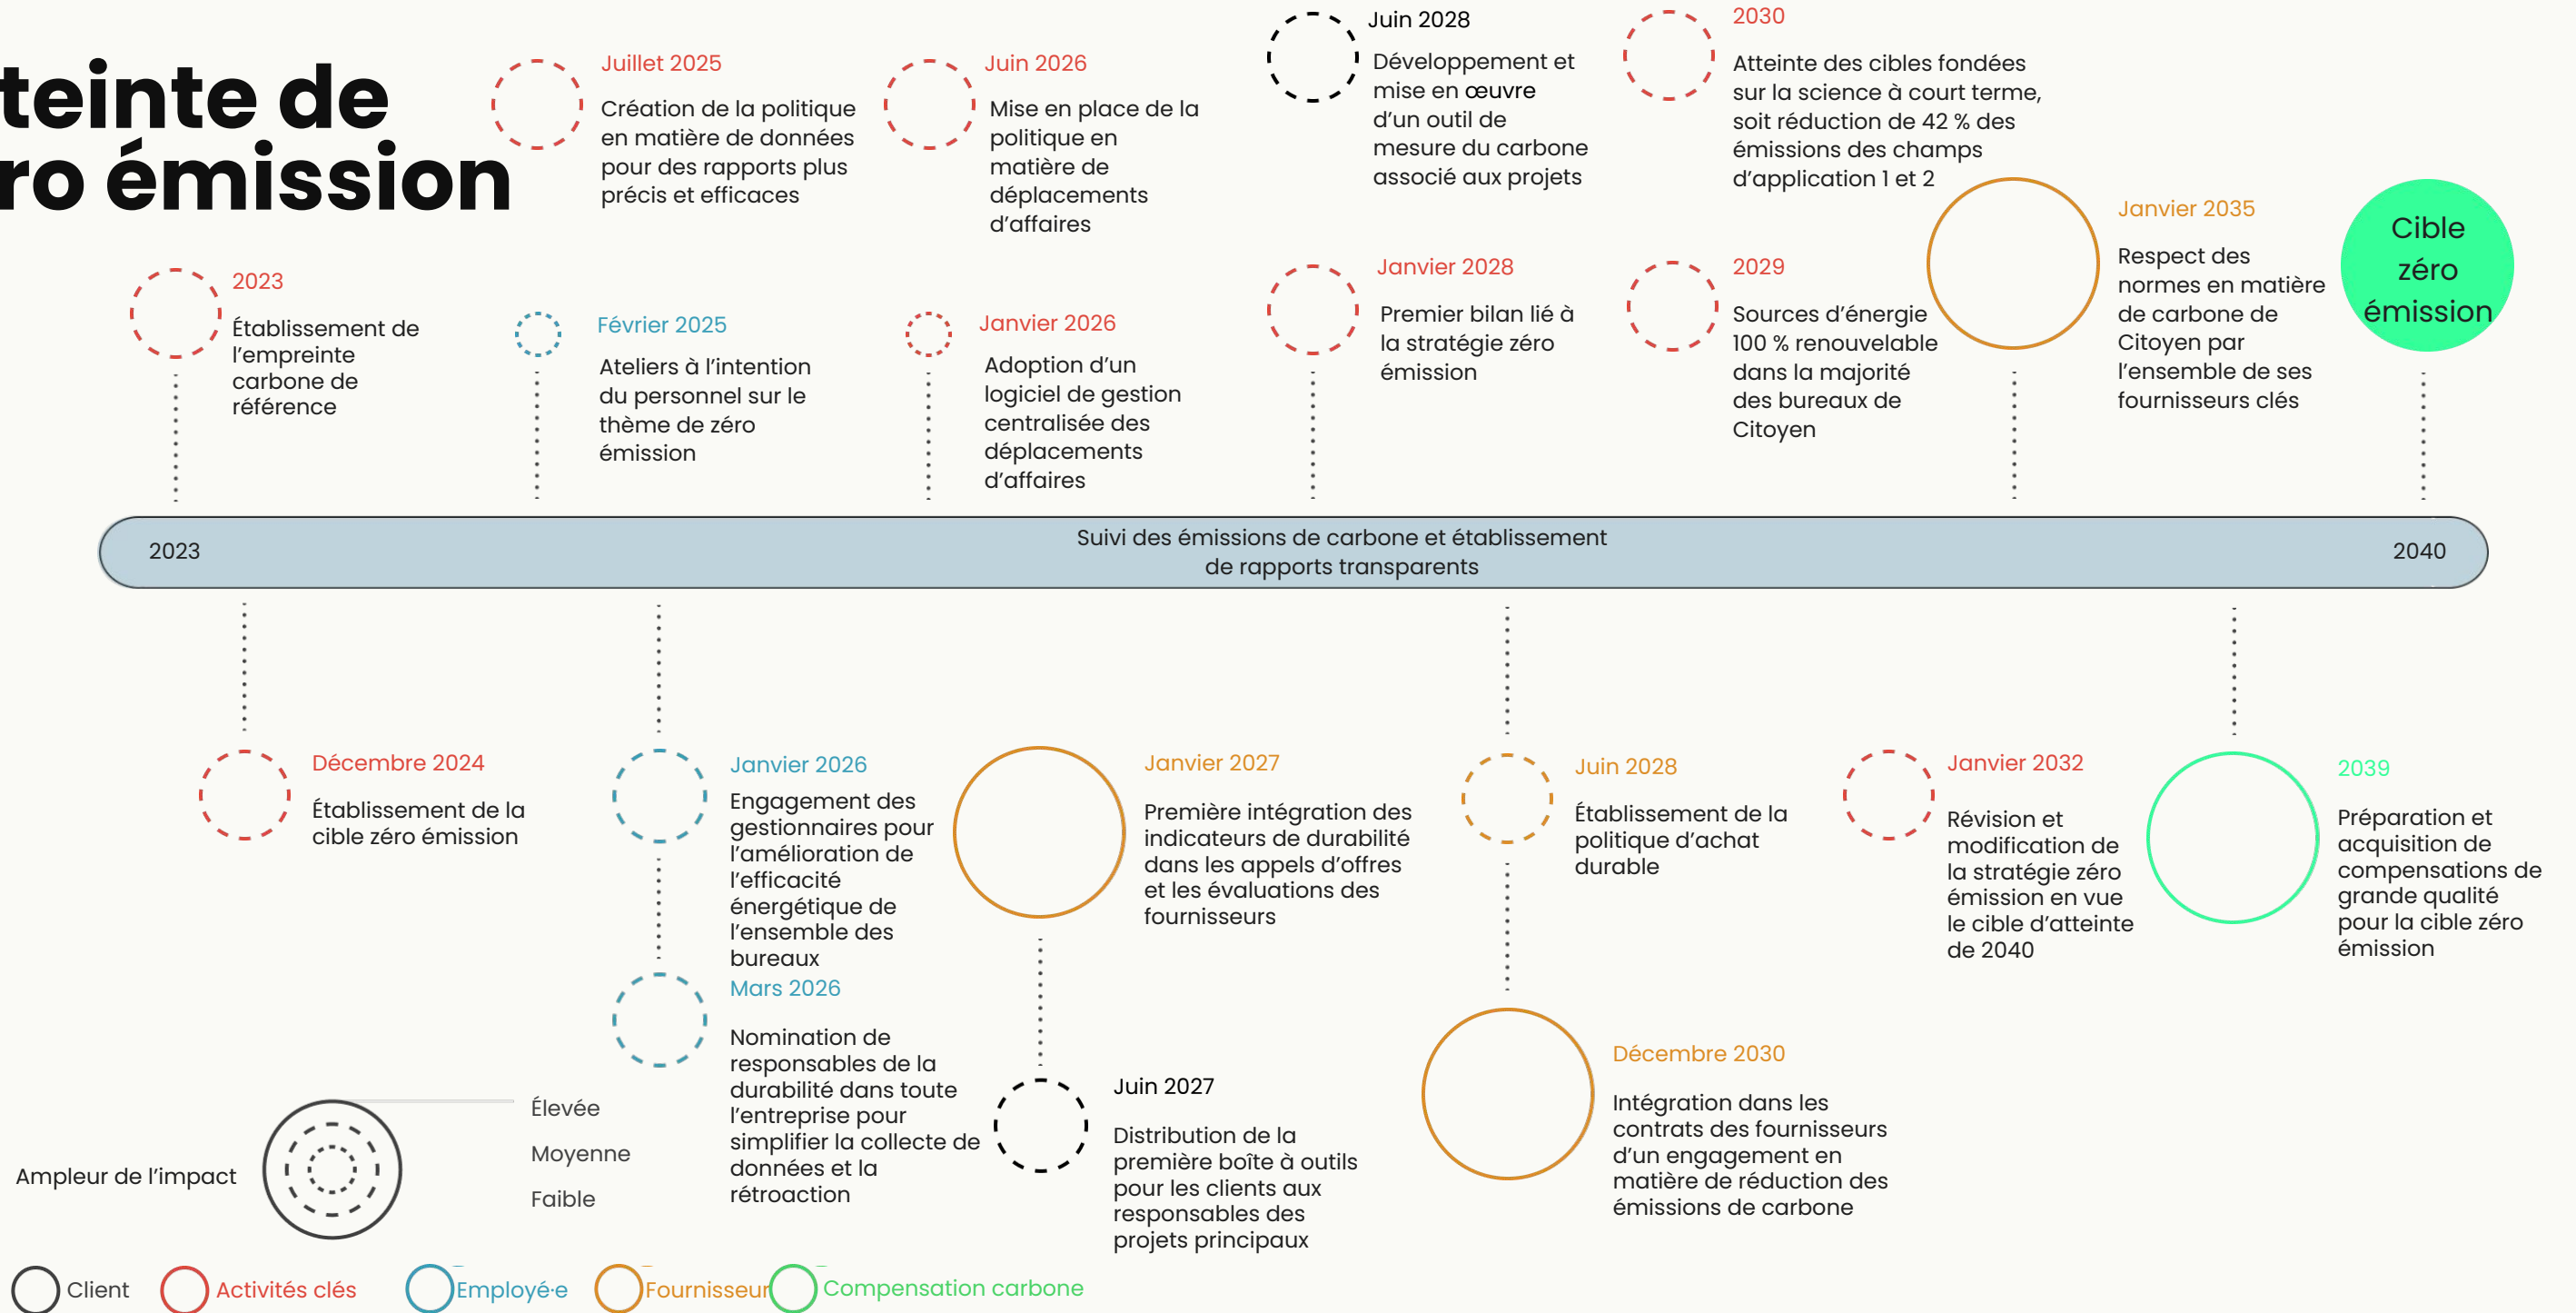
teinte de
ro émission

2023
Établissement de l’empreinte carbone de référence

Juillet 2025
Création de la politique en matière de données pour des rapports plus précis et efficaces

Février 2025
Ateliers à l’intention du personnel sur le thème de zéro émission

Juin 2026
Mise en place de la politique en matière de déplacements d’affaires

Janvier 2026
Adoption d’un logiciel de gestion centralisée des déplacements d’affaires

Juin 2028
Développement et mise en œuvre d’un outil de mesure du carbone associé aux projets

Janvier 2028
Premier bilan lié à la stratégie zéro émission

2030
Atteinte des cibles fondées sur la science à court terme, soit réduction de 42 % des émissions des champs d’application 1 et 2

2029
Sources d’énergie 100 % renouvelable dans la majorité des bureaux de Citoyen

Janvier 2035
Respect des normes en matière de carbone de Citoyen par l’ensemble de ses fournisseurs clés

Cible zéro émission

2023
Suivi des émissions de carbone et établissement de rapports transparents
2040

Décembre 2024
Établissement de la cible zéro émission

Janvier 2026
Engagement des gestionnaires pour l’amélioration de l’efficacité énergétique de l’ensemble des bureaux

Mars 2026
Nomination de responsables de la durabilité dans toute l’entreprise pour simplifier la collecte de données et la rétroaction

Janvier 2027
Première intégration des indicateurs de durabilité dans les appels d’offres et les évaluations des fournisseurs

Juin 2027
Distribution de la première boîte à outils pour les clients aux responsables des projets principaux

Juin 2028
Établissement de la politique d’achat durable

Décembre 2030
Intégration dans les contrats des fournisseurs d’un engagement en matière de réduction des émissions de carbone

Janvier 2032
Révision et modification de la stratégie zéro émission en vue le cible d’atteinte de 2040

2039
Préparation et acquisition de compensations de grande qualité pour la cible zéro émission

Ampleur de l’impact
Élevée
Moyenne
Faible

Client
Activités clés
Employé·e
Fournisseur
Compensation carbone